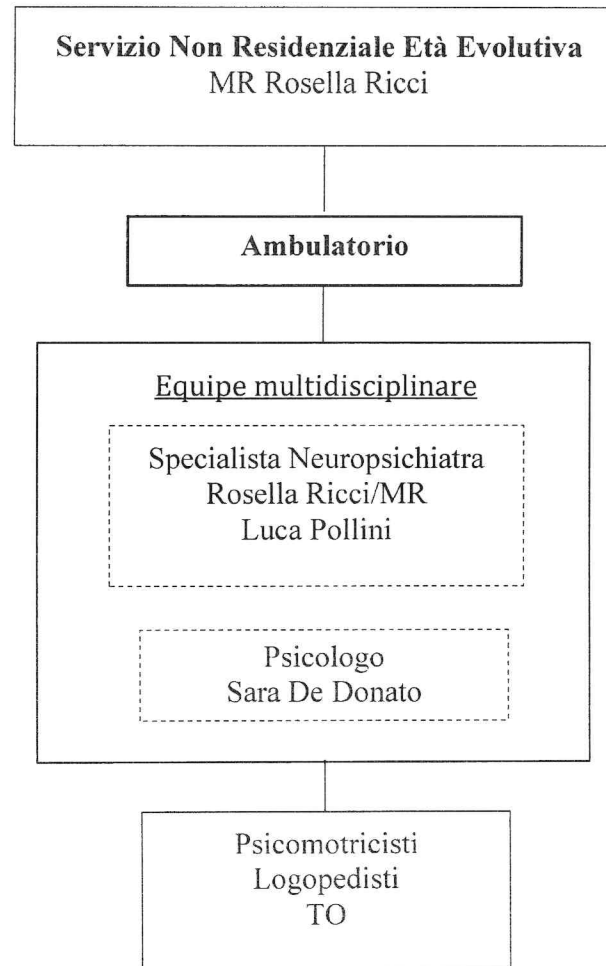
Servizio Non Residenziale Età Evolutiva
MR Rosella Ricci

Ambulatorio

Equipe multidisciplinare

Specialista Neuropsichiatra
Rosella Ricci/MR
Luca Pollini

Psicologo
Sara De Donato

Psicomotricisti
Logopedisti
TO